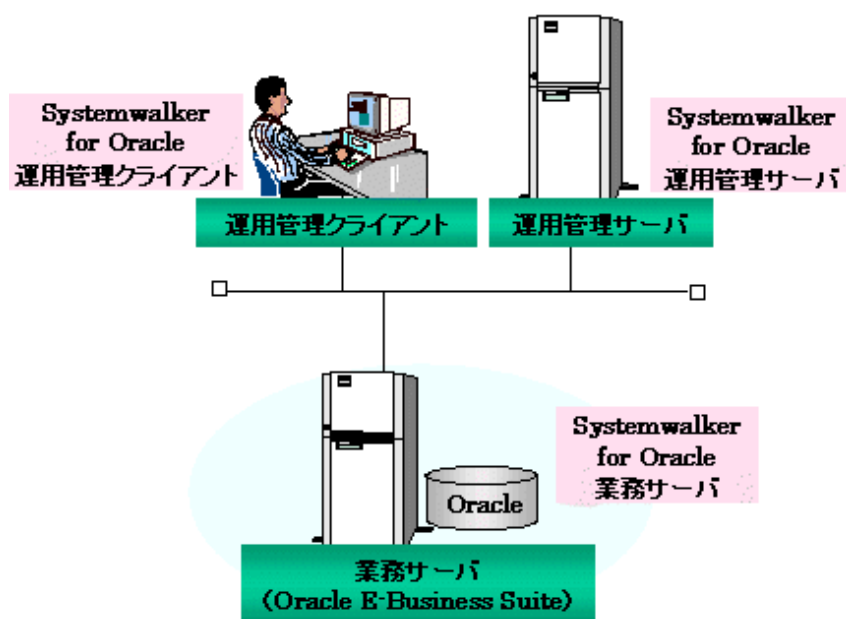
Systemwalker
for Oracle
運用管理クライアント

Systemwalker
for Oracle
運用管理サーバ

運用管理クライアント

運用管理サーバ

Systemwalker
for Oracle
業務サーバ

Oracle

業務サーバ
(Oracle E-Business Suite)